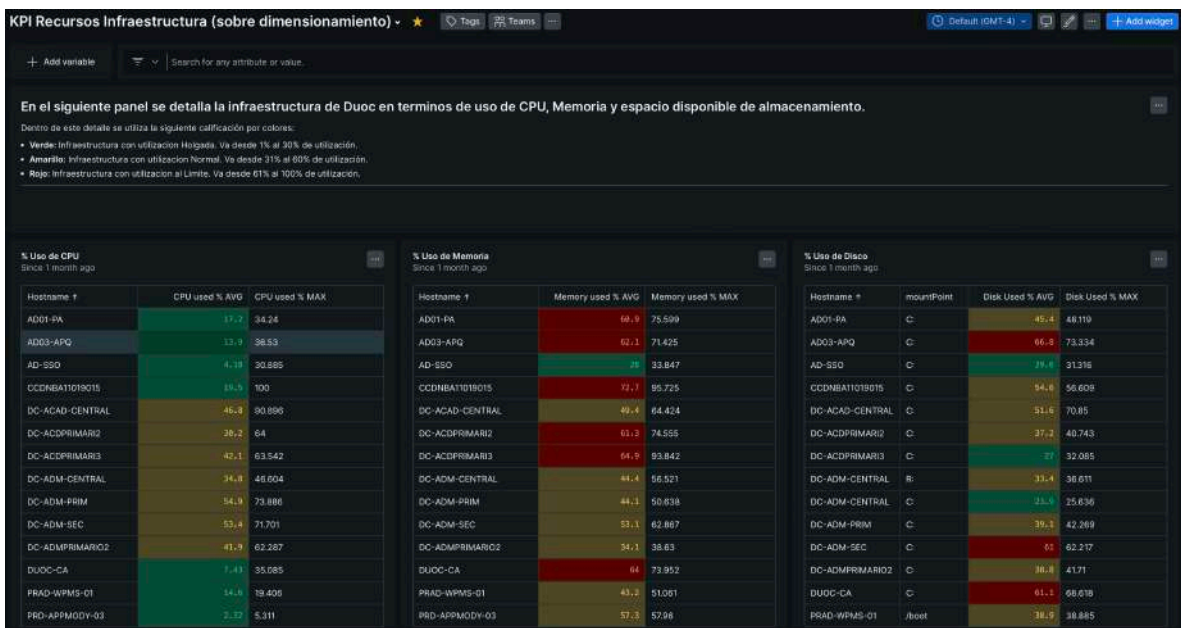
KPI Recursos Infraestructura (sobre dimensionamiento) ★ Tags Teams ...

Default (GMT-4) + Add widget

+ Add variable Search for any attribute or value.

En el siguiente panel se detalla la infraestructura de Duoc en terminos de uso de CPU, Memoria y espacio disponible de almacenamiento.

Dentro de este detalle se utiliza la siguiente calificación por colores:

- **Verde:** Infraestructura con utilizacion Holgada. Va desde 1% al 30% de utilización.
- **Amarillo:** Infraestructura con utilizacion Normal. Va desde 31% al 60% de utilización.
- **Rojo:** Infraestructura con utilizacion al Limite. Va desde 61% al 100% de utilización.

% Uso de CPU
Since 1 month ago

| Hostname | CPU used % AVG | CPU used % MAX |
|---|---|---|
| AD01-PA | 17.2 | 34.24 |
| AD03-APQ | 13.9 | 38.53 |
| AD-SSO | 4.18 | 30.885 |
| CCDNBAT1019015 | 19.5 | 100 |
| DC-ACAD-CENTRAL | 46.8 | 90.896 |
| DC-ACDPRIMARI2 | 38.2 | 64 |
| DC-ACDPRIMARI3 | 42.1 | 63.542 |
| DC-ADM-CENTRAL | 34.8 | 46.604 |
| DC-ADM-PRIM | 54.9 | 73.886 |
| DC-ADM-SEC | 53.4 | 71.701 |
| DC-ADMPRIMARIO2 | 41.9 | 62.287 |
| DUOC-CA | 7.43 | 35.085 |
| PRAD-WPMS-01 | 14.6 | 19.406 |
| PRD-APPMODY-03 | 2.32 | 5.311 |

% Uso de Memoria
Since 1 month ago

| Hostname | Memory used % AVG | Memory used % MAX |
|---|---|---|
| AD01-PA | 68.9 | 75.599 |
| AD03-APQ | 62.1 | 71.425 |
| AD-SSO | 28 | 33.847 |
| CCDNBAT1019015 | 72.7 | 95.725 |
| DC-ACAD-CENTRAL | 49.4 | 64.424 |
| DC-ACDPRIMARI2 | 61.3 | 74.555 |
| DC-ACDPRIMARI3 | 64.9 | 93.842 |
| DC-ADM-CENTRAL | 44.4 | 56.521 |
| DC-ADM-PRIM | 44.1 | 50.638 |
| DC-ADM-SEC | 53.1 | 62.867 |
| DC-ADMPRIMARIO2 | 34.1 | 38.63 |
| DUOC-CA | 64 | 73.952 |
| PRAD-WPMS-01 | 43.2 | 51.061 |
| PRD-APPMODY-03 | 57.3 | 57.98 |

% Uso de Disco
Since 1 month ago

| Hostname | mountPoint | Disk Used % AVG | Disk Used % MAX |
|---|---|---|---|
| AD01-PA | C: | 45.4 | 48.119 |
| AD03-APQ | C: | 66.8 | 73.334 |
| AD-SSO | C: | 29.6 | 31.316 |
| CCDNBAT1019015 | C: | 54.8 | 56.609 |
| DC-ACAD-CENTRAL | C: | 51.6 | 70.85 |
| DC-ACDPRIMARI2 | C: | 37.2 | 40.743 |
| DC-ACDPRIMARI3 | C: | 27 | 32.085 |
| DC-ADM-CENTRAL | R: | 33.4 | 38.611 |
| DC-ADM-CENTRAL | C: | 23.5 | 25.636 |
| DC-ADM-PRIM | C: | 39.1 | 42.269 |
| DC-ADM-SEC | C: | 61 | 62.217 |
| DC-ADMPRIMARIO2 | C: | 38.8 | 41.71 |
| DUOC-CA | C: | 61.1 | 68.618 |
| PRAD-WPMS-01 | /boot | 38.9 | 38.865 |